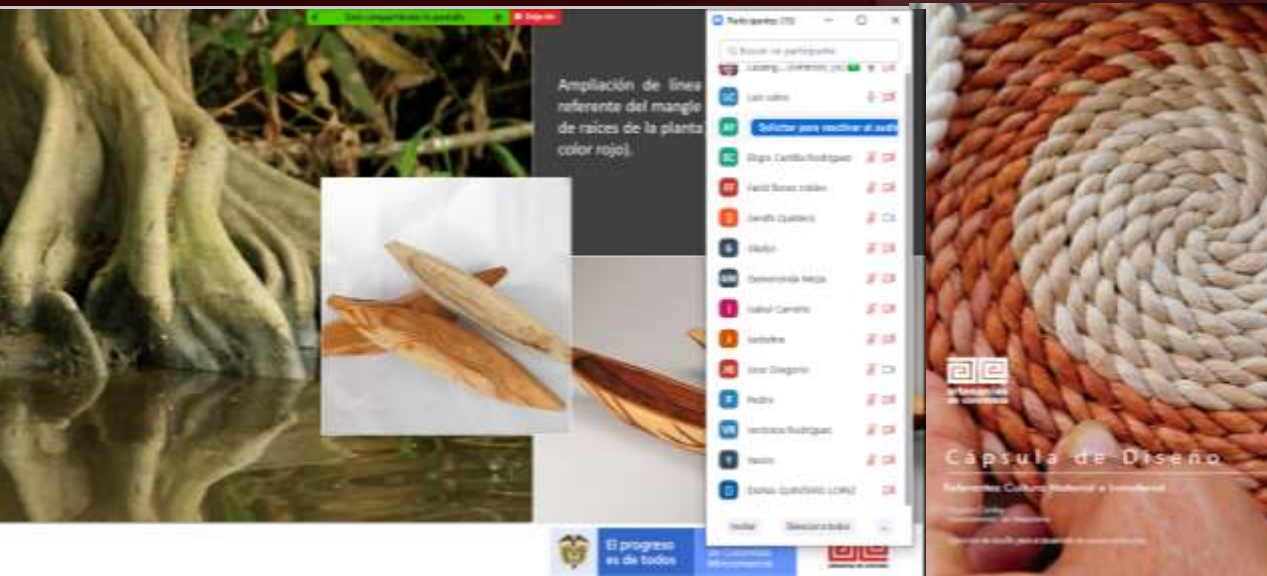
Está compartiendo la pantalla
Dejar de

Participantes (35)

Buscar un participante

Luis salas

Solicitar para reactivar el audio

Eligio Castilla Rodriguez

Farid florez colon

Gendis Quintero

Gladys

Gumersinda Mejia

Isabel Carreño

Isidodres

Jose Gregorio

Pedro

Verónica Rodriguez

Yaisin

Zoyhaz QUINTERO LOPEZ

Invitar

Silenciar a todos

...

Ampliación de línea referente del mangle de raíces de la planta color rojo).

El progreso es de todos

Cápsula de Diseño

Referentes Cultura Material e Inmaterial